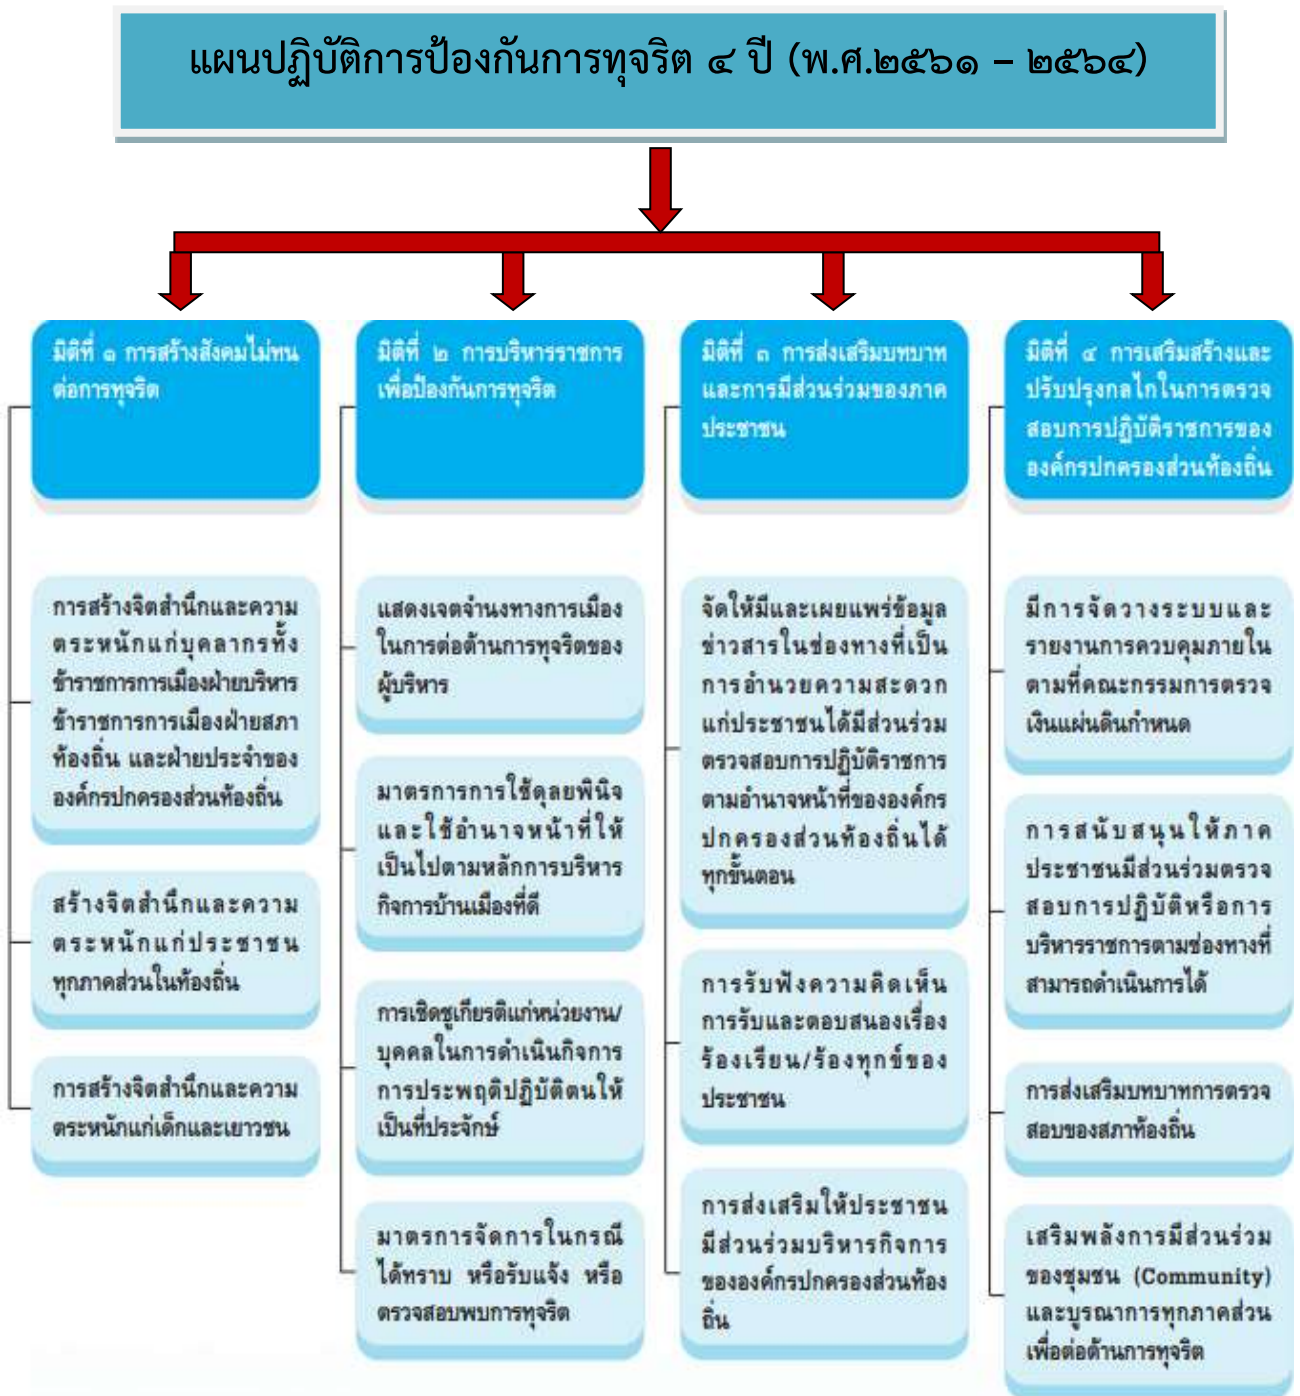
แผนปฏิบัติการป้องกันการทุจริต ๔ ปี (พ.ศ.๒๕๖๑ – ๒๕๖๔)

มิติที่ ๑ การสร้างสังคมไม่ทนต่อการทุจริต

การสร้างจิตสำนึกและความตระหนักแก่บุคลากรทั้งข้าราชการการเมืองฝ่ายบริหาร ข้าราชการการเมืองฝ่ายสภาท้องถิ่น และฝ่ายประจำขององค์กรปกครองส่วนท้องถิ่น

สร้างจิตสำนึกและความตระหนักแก่ประชาชนทุกภาคส่วนในท้องถิ่น

การสร้างจิตสำนึกและความตระหนักแก่เด็กและเยาวชน

มิติที่ ๒ การบริหารราชการเพื่อป้องกันการทุจริต

แสดงเจตจำนงทางการเมืองในการต่อต้านการทุจริตของผู้บริหาร

มาตรการการใช้ดุลยพินิจและใช้อำนาจหน้าที่ให้เป็นไปตามหลักการบริหารกิจการบ้านเมืองที่ดี

การเชิดชูเกียรติแก่หน่วยงาน/บุคคลในการดำเนินกิจการ การประพฤติปฏิบัติตนให้เป็นที่ประจักษ์

มาตรการจัดการในกรณีได้ทราบ หรือรับแจ้ง หรือตรวจสอบพบการทุจริต

มิติที่ ๓ การส่งเสริมบทบาทและการมีส่วนร่วมของภาคประชาชน

จัดให้มีและเผยแพร่ข้อมูลข่าวสารในช่องทางที่เป็นการอำนวยความสะดวกแก่ประชาชนได้มีส่วนร่วมตรวจสอบการปฏิบัติราชการตามอำนาจหน้าที่ขององค์กรปกครองส่วนท้องถิ่นได้ทุกขั้นตอน

การรับฟังความคิดเห็น การรับและตอบสนองเรื่องร้องเรียน/ร้องทุกข์ของประชาชน

การส่งเสริมให้ประชาชนมีส่วนร่วมบริหารกิจการขององค์กรปกครองส่วนท้องถิ่น

มิติที่ ๔ การเสริมสร้างและปรับปรุงกลไกในการตรวจสอบการปฏิบัติราชการขององค์กรปกครองส่วนท้องถิ่น

มีการจัดวางระบบและรายงานการควบคุมภายในตามที่คณะกรรมการตรวจเงินแผ่นดินกำหนด

การสนับสนุนให้ภาคประชาชนมีส่วนร่วมตรวจสอบการปฏิบัติหรือการบริหารราชการตามช่องทางที่สามารถดำเนินการได้

การส่งเสริมบทบาทการตรวจสอบของสภาท้องถิ่น

เสริมพลังการมีส่วนร่วมของชุมชน (Community) และบูรณาการทุกภาคส่วนเพื่อต่อต้านการทุจริต